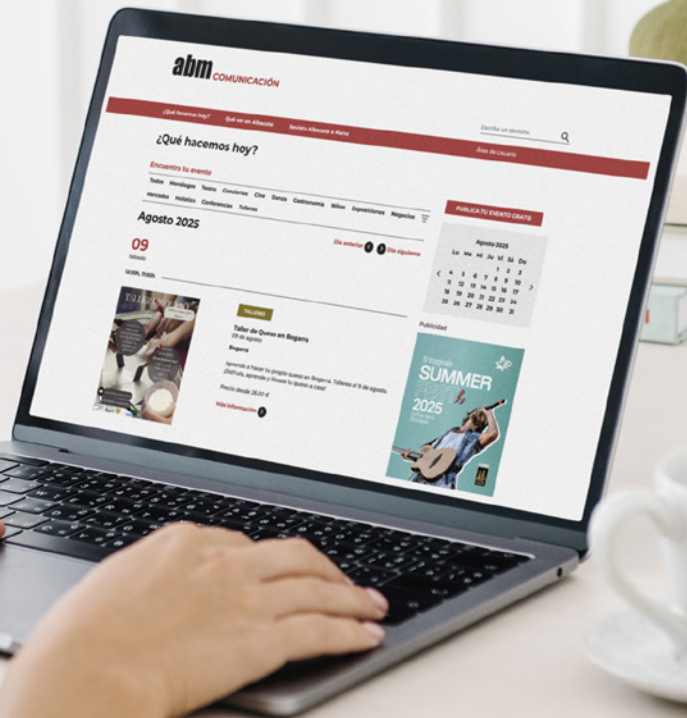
abm COMUNICACIÓN

¿Qué hacemos hoy? Qué ver en Albacete Revista Albacete a Mano

Escribe un término

Área de Usuario

¿Qué hacemos hoy?

Encuentra tu evento

Todos Monólogos Teatro Conciertos Cine Danza Gastronomía Niños Exposiciones Negocios Mercados Holístico Conferencias Talleres

Agosto 2025

09 Sábado

Día anterior Día siguiente

PUBLICA TU EVENTO GRATIS

Agosto 2025

| Lu | Ma | Mi | Ju | Vi | Sá | Do |
|---|---|---|---|---|---|---|
| | | | | 1 | 2 | 3 |
| 4 | 5 | 6 | 7 | 8 | 9 | 10 |
| 11 | 12 | 13 | 14 | 15 | 16 | 17 |
| 18 | 19 | 20 | 21 | 22 | 23 | 24 |
| 25 | 26 | 27 | 28 | 29 | 30 | 31 |

TALLERES

Taller de Queso en Bogarra

09 de agosto

Bogarra

Aprende a hacer tu propio queso en Bogarra. Talleres el 9 de agosto. ¡Disfruta, aprende y llévate tu queso a casa!

Precio desde 28,00 €

Más información

Publicidad

SUMMER 2025